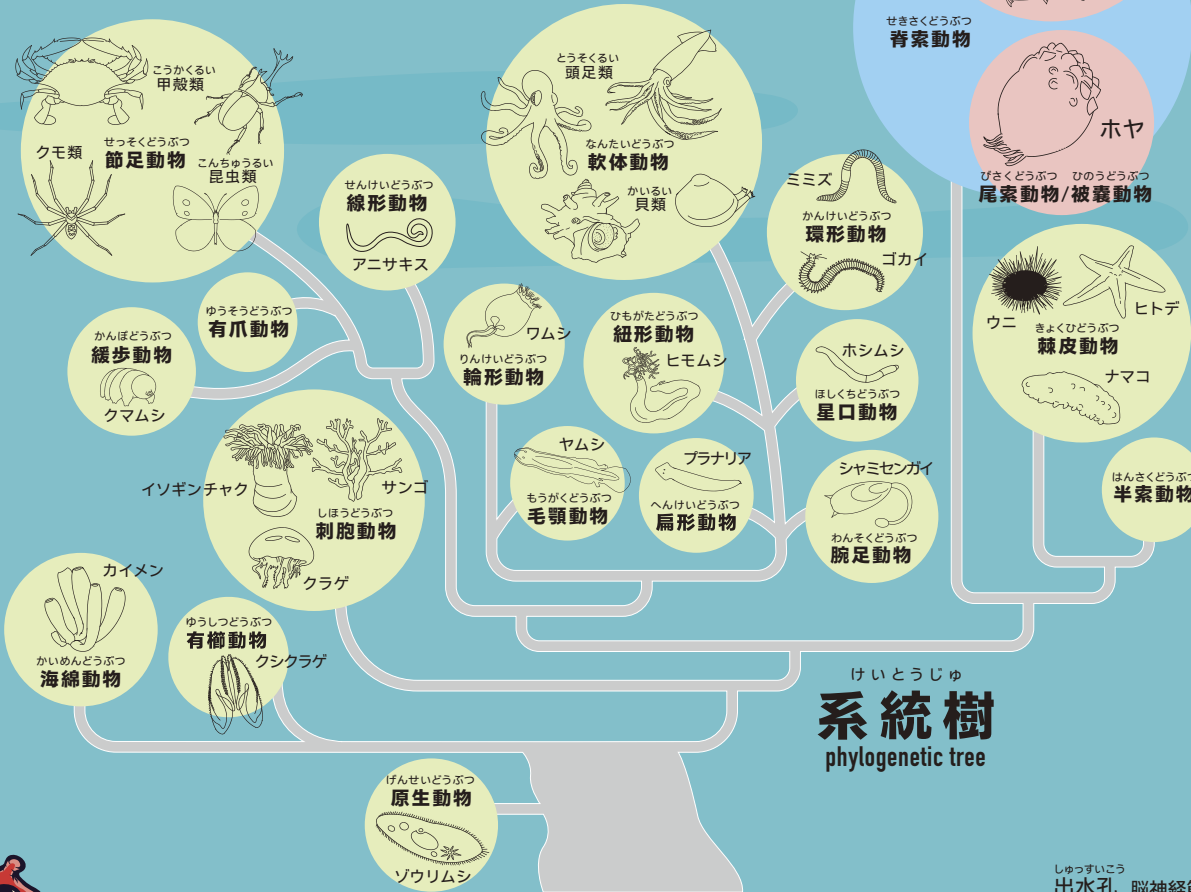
せきさくどうぶつ
脊索動物

ホヤ

びさくどうぶつ ひのうどうぶつ
尾索動物/被嚢動物

こうかくるい
甲殻類

クモ類

せっそくどうぶつ
節足動物

こんちゅうるい
昆虫類

とうそくるい
頭足類

なんたいどうぶつ
軟体動物

かいるい
貝類

せんけいどうぶつ
線形動物

アニサキス

ミミズ

かんけいどうぶつ
環形動物

ゴカイ

ゆうそうどうぶつ
有爪動物

かんぽどうぶつ
緩歩動物

クマムシ

ワムシ

りんけいどうぶつ
輪形動物

ひもがたどうぶつ
紐形動物

ヒモムシ

ホシムシ

ほしくちどうぶつ
星口動物

ウニ

ヒトデ

きょくひどうぶつ
棘皮動物

ナマコ

イソギンチャク

サンゴ

しほうどうぶつ
刺胞動物

クラゲ

ヤムシ

もうがくどうぶつ
毛顎動物

プラナリア

へんけいどうぶつ
扁形動物

シャミセンガイ

わんそくどうぶつ
腕足動物

はんさくどうぶ
半索動物

カイメン

かいめんどうぶつ
海綿動物

ゆうしつどうぶつ
有櫛動物

クシクラゲ

けいとうじゅ
系統樹
phylogenetic tree

げんせいどうぶつ
原生動物

ゾウリムシ

しゅっすいこう
出水孔 脳神経